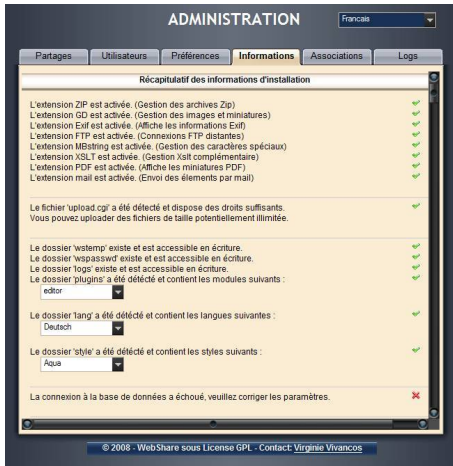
ADMINISTRATION

Francais

Partages | Utilisateurs | Préférences | Informations | Associations | Logs

Récapitulatif des informations d'installation

L'extension ZIP est activée. (Gestion des archives Zip)
L'extension GD est activée. (Gestion des images et miniatures)
L'extension Exif est activée. (Affiche les informations Exif)
L'extension FTP est activée. (Connexions FTP distantes)
L'extension MBstring est activée. (Gestion des caractères spéciaux)
L'extension XSLT est activée. (Gestion Xslt complémentaire)
L'extension PDF est activée. (Affiche les miniatures PDF)
L'extension mail est activée. (Envoi des élements par mail)

Le fichier 'upload.cgi' a été détecté et dispose des droits suffisants.
Vous pouvez uploader des fichiers de taille potentiellement illimitée.

Le dossier 'wstemp' existe et est accessible en écriture.
Le dossier 'wspasswd' existe et est accessible en écriture.
Le dossier 'logs' existe et est accessible en écriture.
Le dossier 'plugins' a été détecté et contient les modules suivants :
editor

Le dossier 'lang' a été détecté et contient les langues suivantes :
Deutsch

Le dossier 'style' a été détecté et contient les styles suivants :
Aqua

La connexion à la base de données a échoué, veuillez corriger les paramètres.

© 2008 - WebShare sous License GPL - Contact: Virginie Vivancos